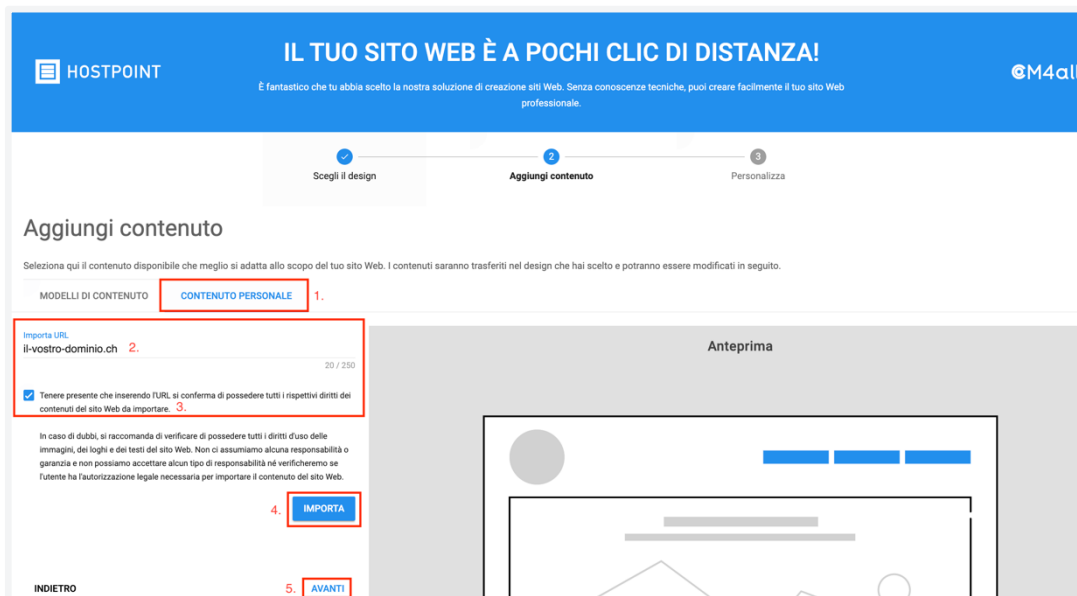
HOSTPOINT

IL TUO SITO WEB È A POCHI CLIC DI DISTANZA!

È fantastico che tu abbia scelto la nostra soluzione di creazione siti Web. Senza conoscenze tecniche, puoi creare facilmente il tuo sito Web professionale.

CM4all

Scegli il design
2
Aggiungi contenuto
3
Personalizza

Aggiungi contenuto

Seleziona qui il contenuto disponibile che meglio si adatta allo scopo del tuo sito Web. I contenuti saranno trasferiti nel design che hai scelto e potranno essere modificati in seguito.

MODELLI DI CONTENUTO
CONTENUTO PERSONALE 1.

Importa URL
il-vostro-dominio.ch 2.
20 / 250

Tenere presente che inserendo l'URL si conferma di possedere tutti i rispettivi diritti dei contenuti del sito Web da importare. 3.

In caso di dubbi, si raccomanda di verificare di possedere tutti i diritti d'uso delle immagini, dei loghi e dei testi del sito Web. Non ci assumiamo alcuna responsabilità o garanzia e non possiamo accettare alcun tipo di responsabilità né verificheremo se l'utente ha l'autorizzazione legale necessaria per importare il contenuto del sito Web.

4. IMPORTA

INDIETRO
5. AVANTI

Anteprima